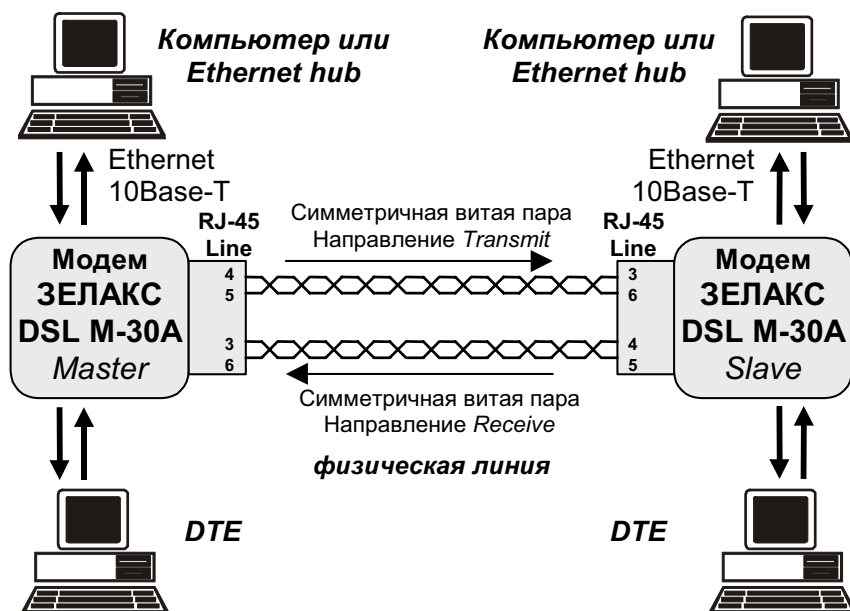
Компьютер или Ethernet hub

Компьютер или Ethernet hub

Ethernet 10Base-T

Ethernet 10Base-T

RJ-45 Line

Симметричная витая пара
Направление Transmit

RJ-45 Line

Модем ЗЕЛАКС DSL M-30A Master

4
5
3
6

3
6
4
5

Модем ЗЕЛАКС DSL M-30A Slave

Симметричная витая пара
Направление Receive

физическая линия

DTE

DTE